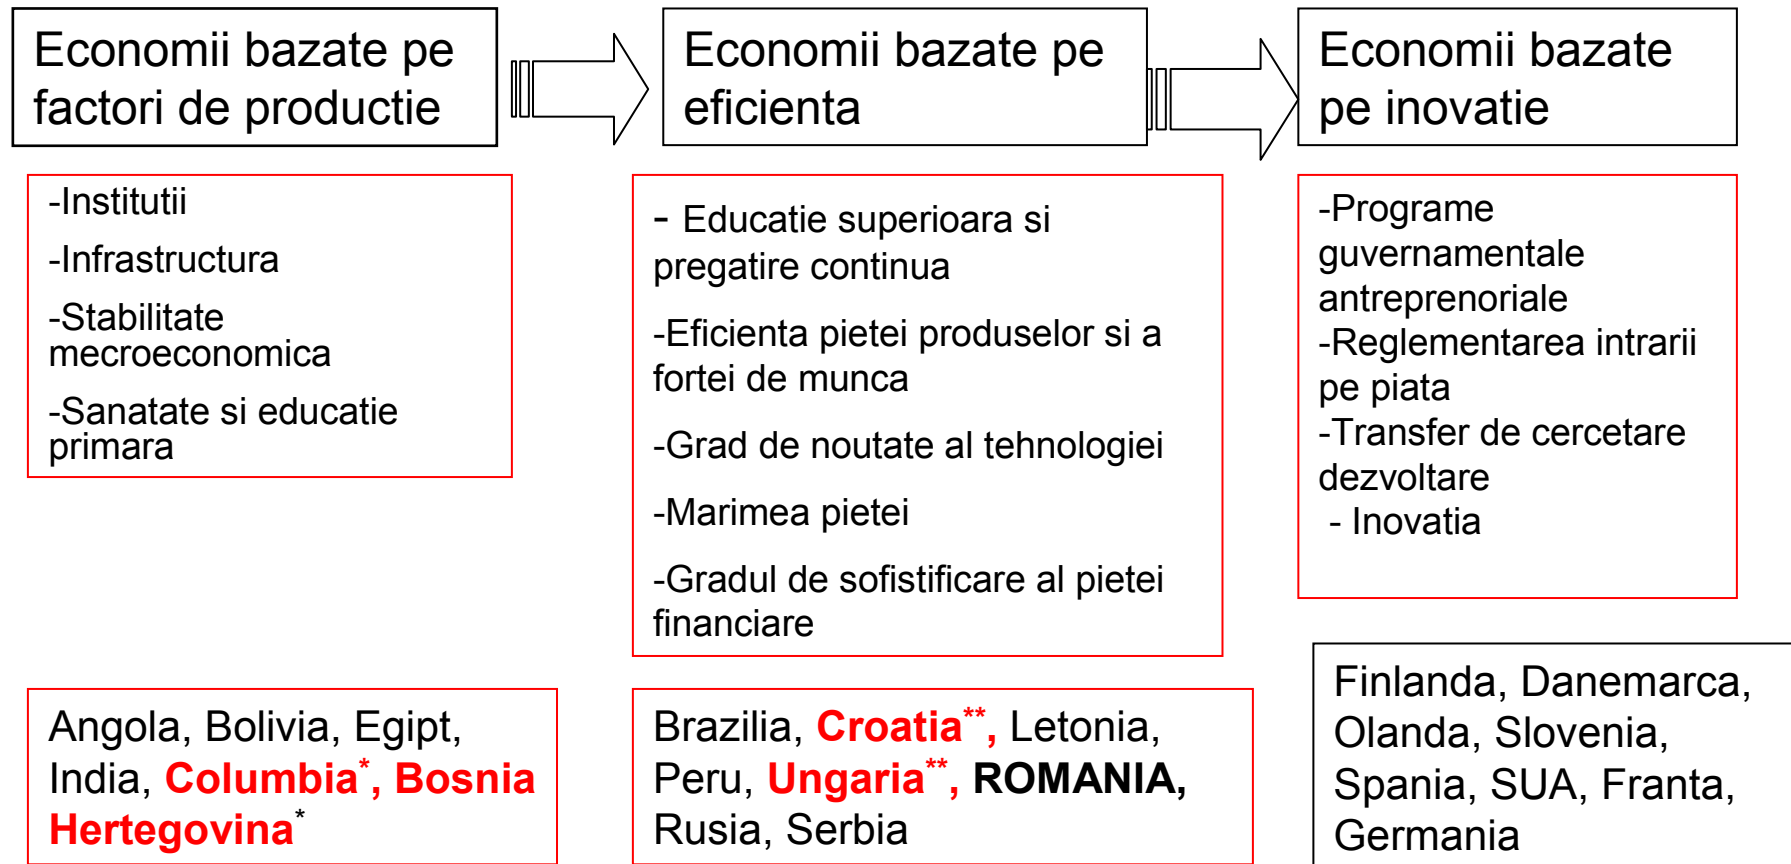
Economii bazate pe factori de productie

Economii bazate pe eficienta

Economii bazate pe inovatie

-Institutii

-Infrastructura

-Stabilitate mecroeconomica

-Sanatate si educatie primara

- Educatie superioara si pregatire continua

-Eficienta pietei produselor si a fortei de munca

-Grad de noutate al tehnologiei

-Marimea pietei

-Gradul de sofistificare al pietei financiare

-Programe guvernamentale antreprenoriale
-Reglementarea intrarii pe piata
-Transfer de cercetare dezvoltare
- Inovatia

Angola, Bolivia, Egipt, India, Columbia*, Bosnia Hertegovina*

Brazilia, Croatia**, Letonia, Peru, Ungaria**, ROMANIA, Rusia, Serbia

Finlanda, Danemarca, Olanda, Slovenia, Spania, SUA, Franta, Germania